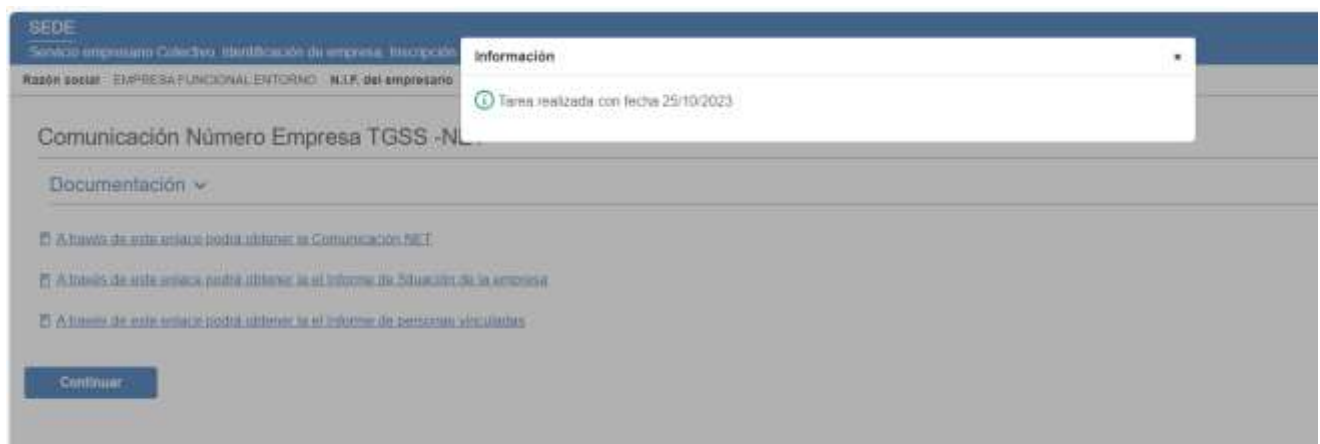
SEDE

Servicio empresario Colectivo Identificación de empresa Inscripción

Razón social EMPRESA FUNCIONAL ENTORNO N.I.F. del empresario

Información

×

Tarea realizada con fecha 25/10/2023

Comunicación Número Empresa TGSS -NET

Documentación

A través de este enlace podrá obtener la Comunicación NET

A través de este enlace podrá obtener la el Informe de Situación de la empresa

A través de este enlace podrá obtener la el Informe de personas vinculadas

Continuar